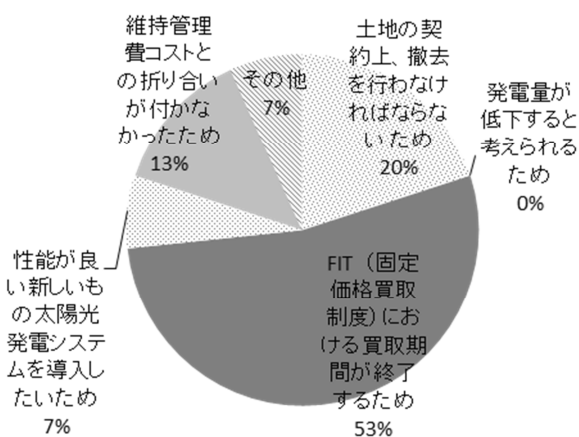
維持管理費コストとの折り合いが付かなかったため
13%

その他
7%

土地の契約上、撤去を行わなければならないため
20%

発電量が低下すると考えられるため
0%

FIT（固定価格買取制度）における買取期間が終了するため
53%

性能が良い新しいもの太陽光発電システムを導入したいため
7%